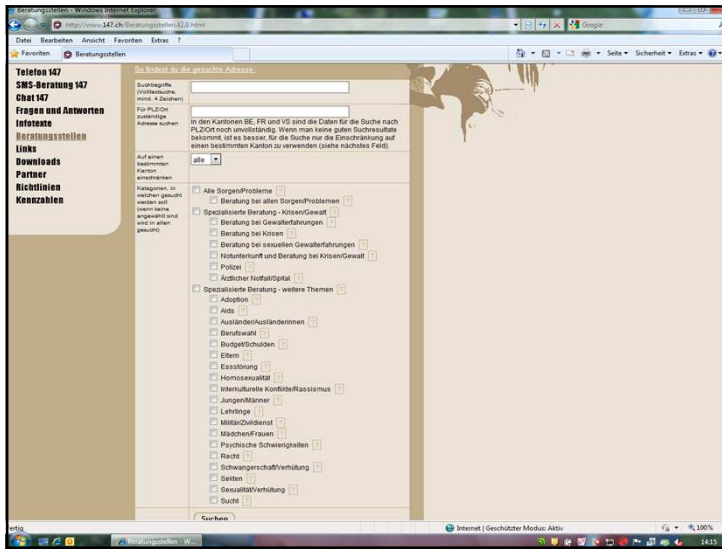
Beratungsstellen - Windows Internet Explorer

http://www.147.ch/Beratungsstellen.42.0.html

Google

Datei Bearbeiten Ansicht Favoriten Extras ?

Favoriten Beratungsstellen

Seite Sicherheit Extras

Telefon 147
SMS-Beratung 147
Chat 147
Fragen und Antworten
Infotexte
Beratungsstellen
Links
Downloads
Partner
Richtlinien
Kennzahlen

So findest du die gesuchte Adresse:

Suchbegriffe (Volltextsuche, mind. 4 Zeichen)

Für PLZ/Ort zuständige Adresse suchen

In den Kantonen BE, FR und VS sind die Daten für die Suche nach PLZ/Ort noch unvollständig. Wenn man keine guten Suchresultate bekommt, ist es besser, für die Suche nur die Einschränkung auf einen bestimmten Kanton zu verwenden (siehe nächstes Feld).

Auf einen bestimmten Kanton einschränken

alle

Kategorien, in welchen gesucht werden soll (wenn keine angewählt sind wird in allen gesucht)

Alle Sorgen/Probleme
Beratung bei allen Sorgen/Problemen
Spezialisierte Beratung - Krisen/Gewalt
Beratung bei Gewalterfahrungen
Beratung bei Krisen
Beratung bei sexuellen Gewalterfahrungen
Notunterkunft und Beratung bei Krisen/Gewalt
Polizei
Ärztlicher Notfall/Spital
Spezialisierte Beratung - weitere Themen
Adoption
Aids
Ausländer/Ausländerinnen
Berufswahl
Budget/Schulden
Eltern
Essstörung
Homosexualität
Interkulturelle Konflikte/Rassismus
Jungen/Männer
Lehrlinge
Militär/Zivildienst
Mädchen/Frauen
Psychische Schwierigkeiten
Recht
Schwangerschaft/Verhütung
Sekten
Sexualität/Verhütung
Sucht

Suchen

Fertig

Internet | Geschützter Modus: Aktiv

100%

Beratungsstellen - W...

14:15